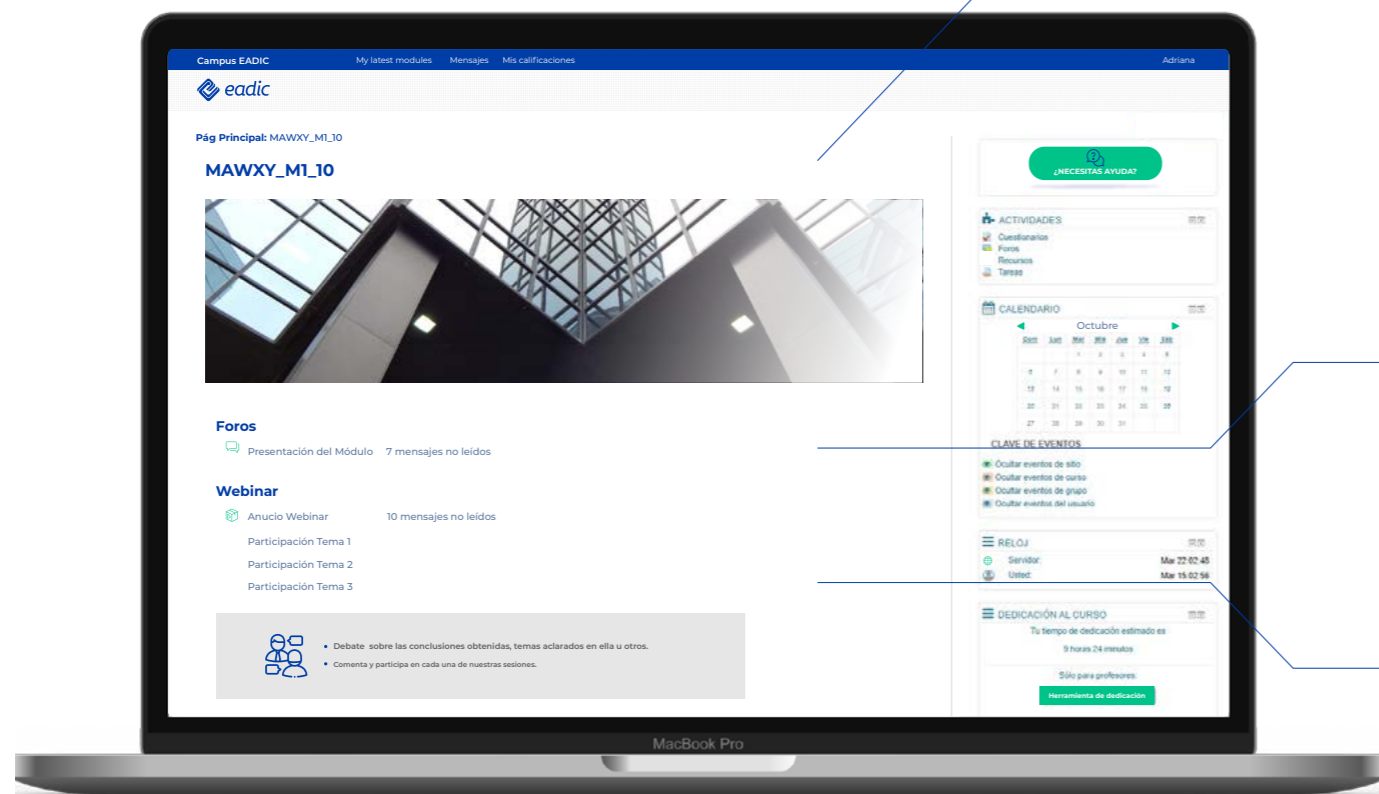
Campus EADIC My latest modules Mensajes Mis calificaciones Adriana

eadic

Pág Principal: MAWXY_M1_10

MAWXY_M1_10

Foros

Presentación del Módulo 7 mensajes no leídos

Webinar

Anucio Webinar 10 mensajes no leídos

Participación Tema 1

Participación Tema 2

Participación Tema 3

• Debate sobre las conclusiones obtenidas, temas aclarados en ella u otros.
• Comenta y participa en cada una de nuestras sesiones.

¿NECESITAS AYUDA?

ACTIVIDADES

Cuestionarios
Foros
Recursos
Tareas

CALENDARIO

Octubre

| Dom | Lun | Mar | Mié | Jue | Vie | Sáb |
|---|---|---|---|---|---|---|
| | | 1 | 2 | 3 | 4 | 5 |
| 6 | 7 | 8 | 9 | 10 | 11 | 12 |
| 13 | 14 | 15 | 16 | 17 | 18 | 19 |
| 20 | 21 | 22 | 23 | 24 | 25 | 26 |
| 27 | 28 | 29 | 30 | 31 | | |

CLAVE DE EVENTOS

Ocultar eventos de sitio
Ocultar eventos de curso
Ocultar eventos de grupo
Ocultar eventos del usuario

RELOJ

Servidor: Mar 22:02:48
Usted: Mar 15:02:56

DEDICACIÓN AL CURSO

Tu tiempo de dedicación estimado es
9 horas 24 minutos

Sólo para profesores:
Herramienta de dedicación

MacBook Pro